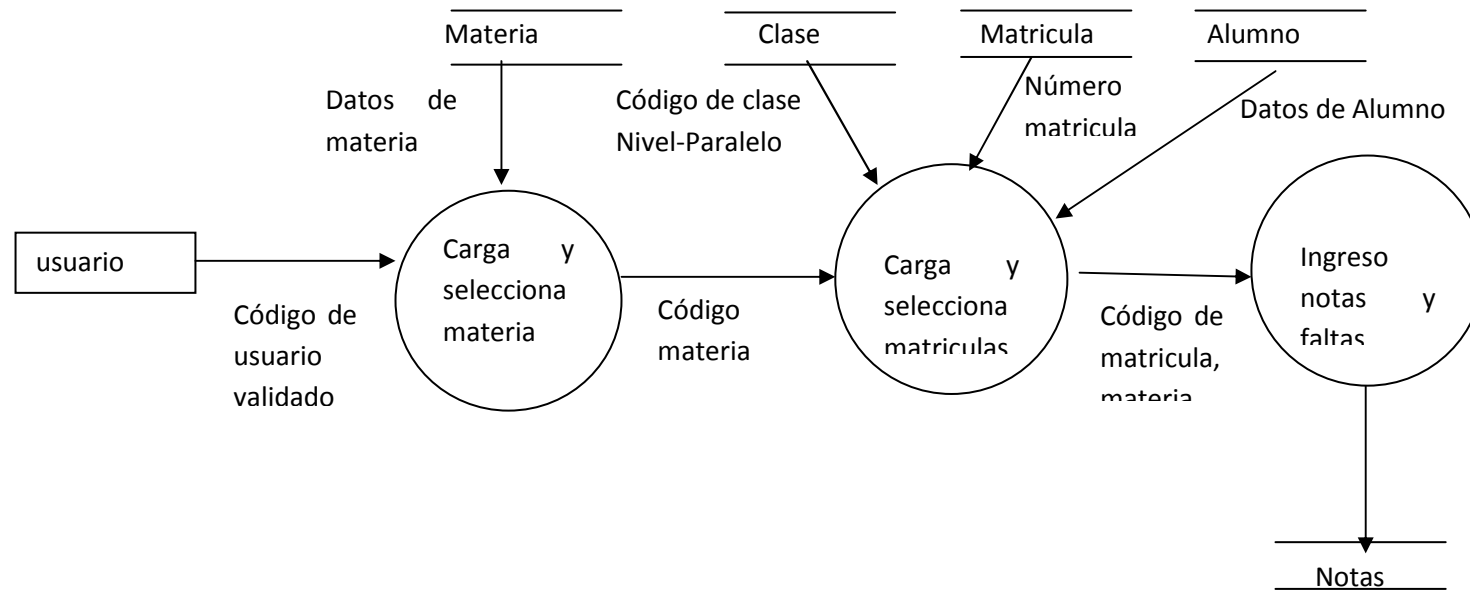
Materia

Clase

Matricula

Alumno

Datos de materia

Código de clase Nivel-Paralelo

Número matricula

Datos de Alumno

usuario

Código de usuario validado

Carga y selecciona materia

Código materia

Carga y selecciona matriculas

Código de matricula, materia

Ingreso notas y faltas

Notas